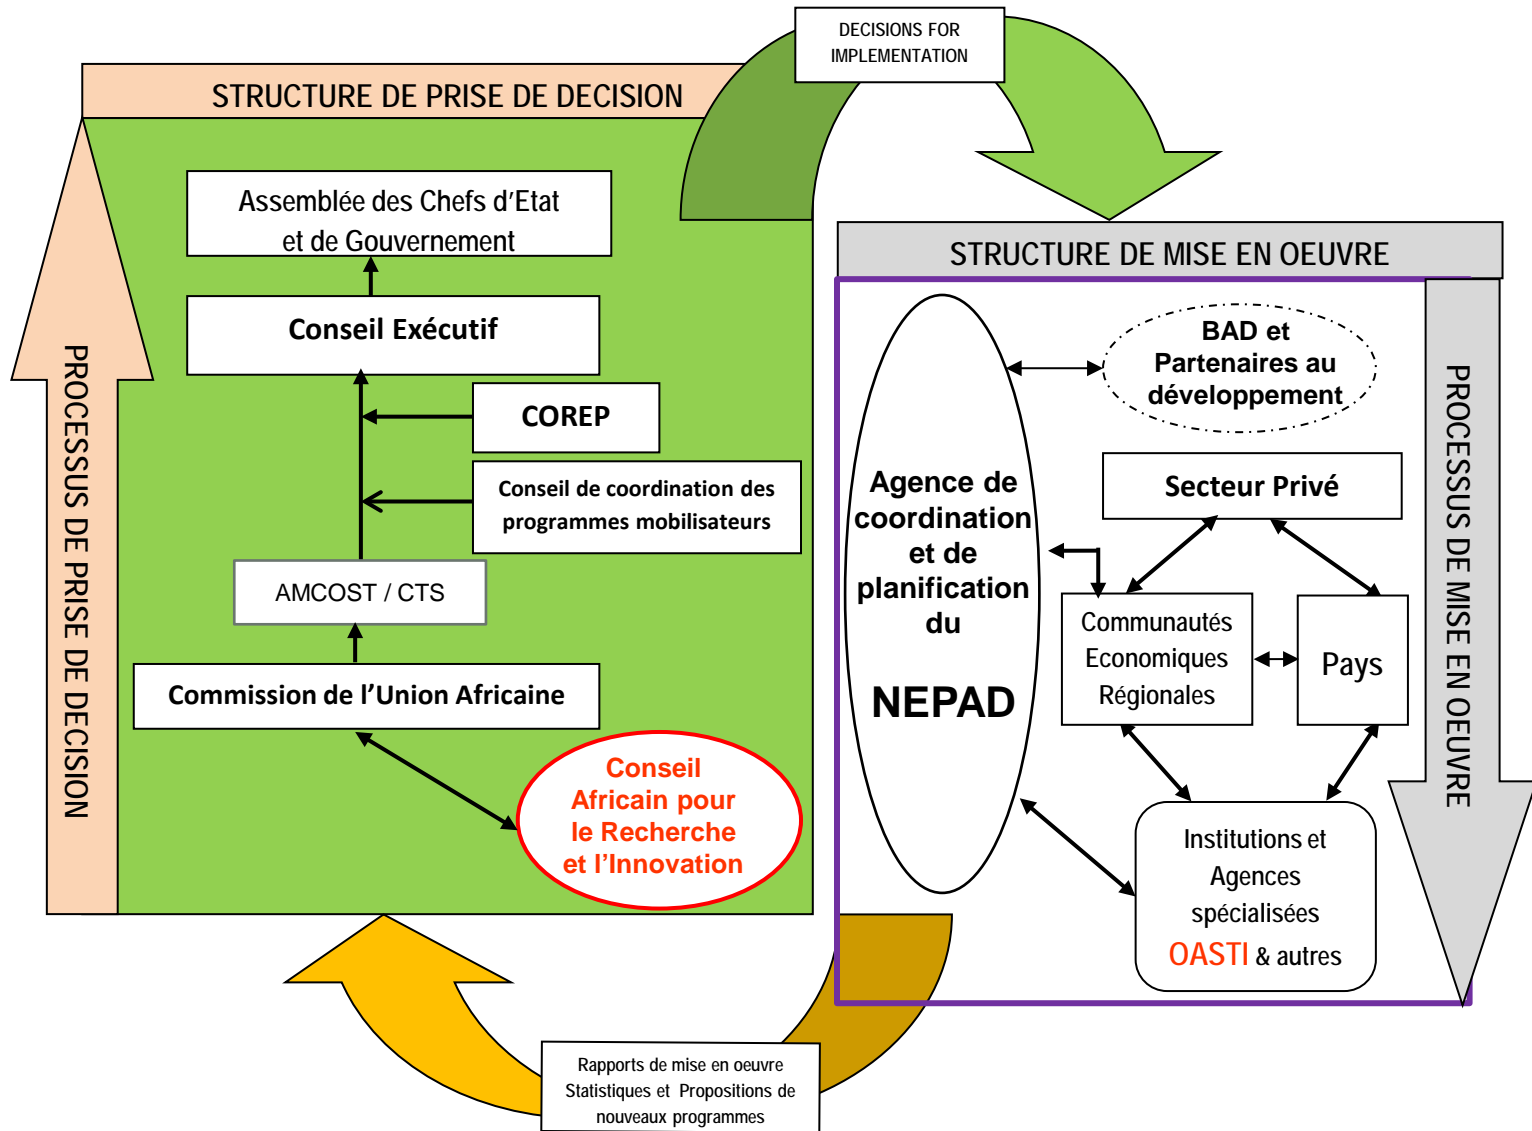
DECISIONS FOR IMPLEMENTATION

STRUCTURE DE PRISE DE DECISION

Assemblée des Chefs d'Etat et de Gouvernement

Conseil Exécutif

COREP

Conseil de coordination des programmes mobilisateurs

AMCOST / CTS

Commission de l'Union Africaine

Conseil Africain pour le Recherche et l'Innovation

PROCESSUS DE PRISE DE DECISION

STRUCTURE DE MISE EN OEUVRE

Agence de coordination et de planification du NEPAD

BAD et Partenaires au développement

Secteur Privé

Communautés Economiques Régionales

Pays

Institutions et Agences spécialisées OASTI & autres

PROCESSUS DE MISE EN OEUVRE

Rapports de mise en oeuvre Statistiques et Propositions de nouveaux programmes